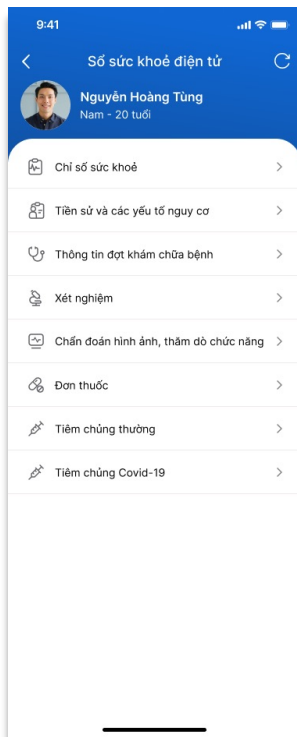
9:41

Sổ sức khoẻ điện tử

Nguyễn Hoàng Tùng
Nam - 20 tuổi

Chỉ số sức khoẻ

Tiền sử và các yếu tố nguy cơ

Thông tin đợt khám chữa bệnh

Xét nghiệm

Chẩn đoán hình ảnh, thăm dò chức năng

Đơn thuốc

Tiêm chủng thường

Tiêm chủng Covid-19